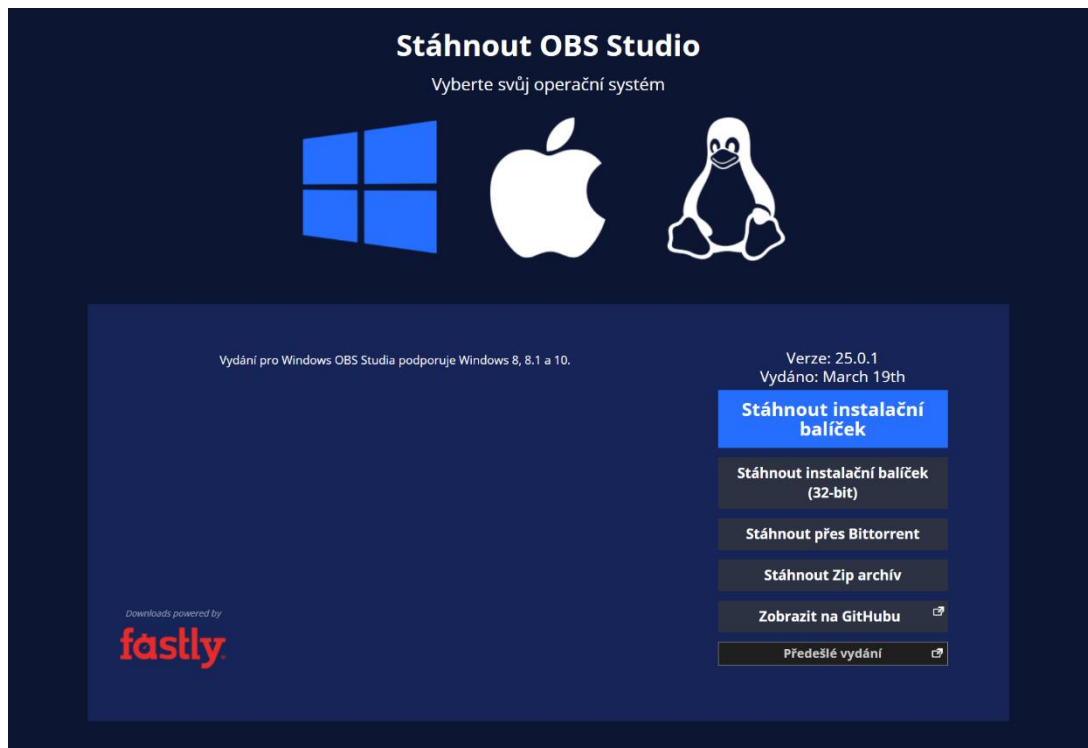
Stáhnout OBS Studio

Vyberte svůj operační systém

Vydání pro Windows OBS Studia podporuje Windows 8, 8.1 a 10.

Verze: 25.0.1
Vydáno: March 19th

Stáhnout instalační balíček

Stáhnout instalační balíček (32-bit)

Stáhnout přes Bittorrent

Stáhnout Zip archív

Zobrazit na GitHubu

Předešlé vydání

Downloads powered by
fastly